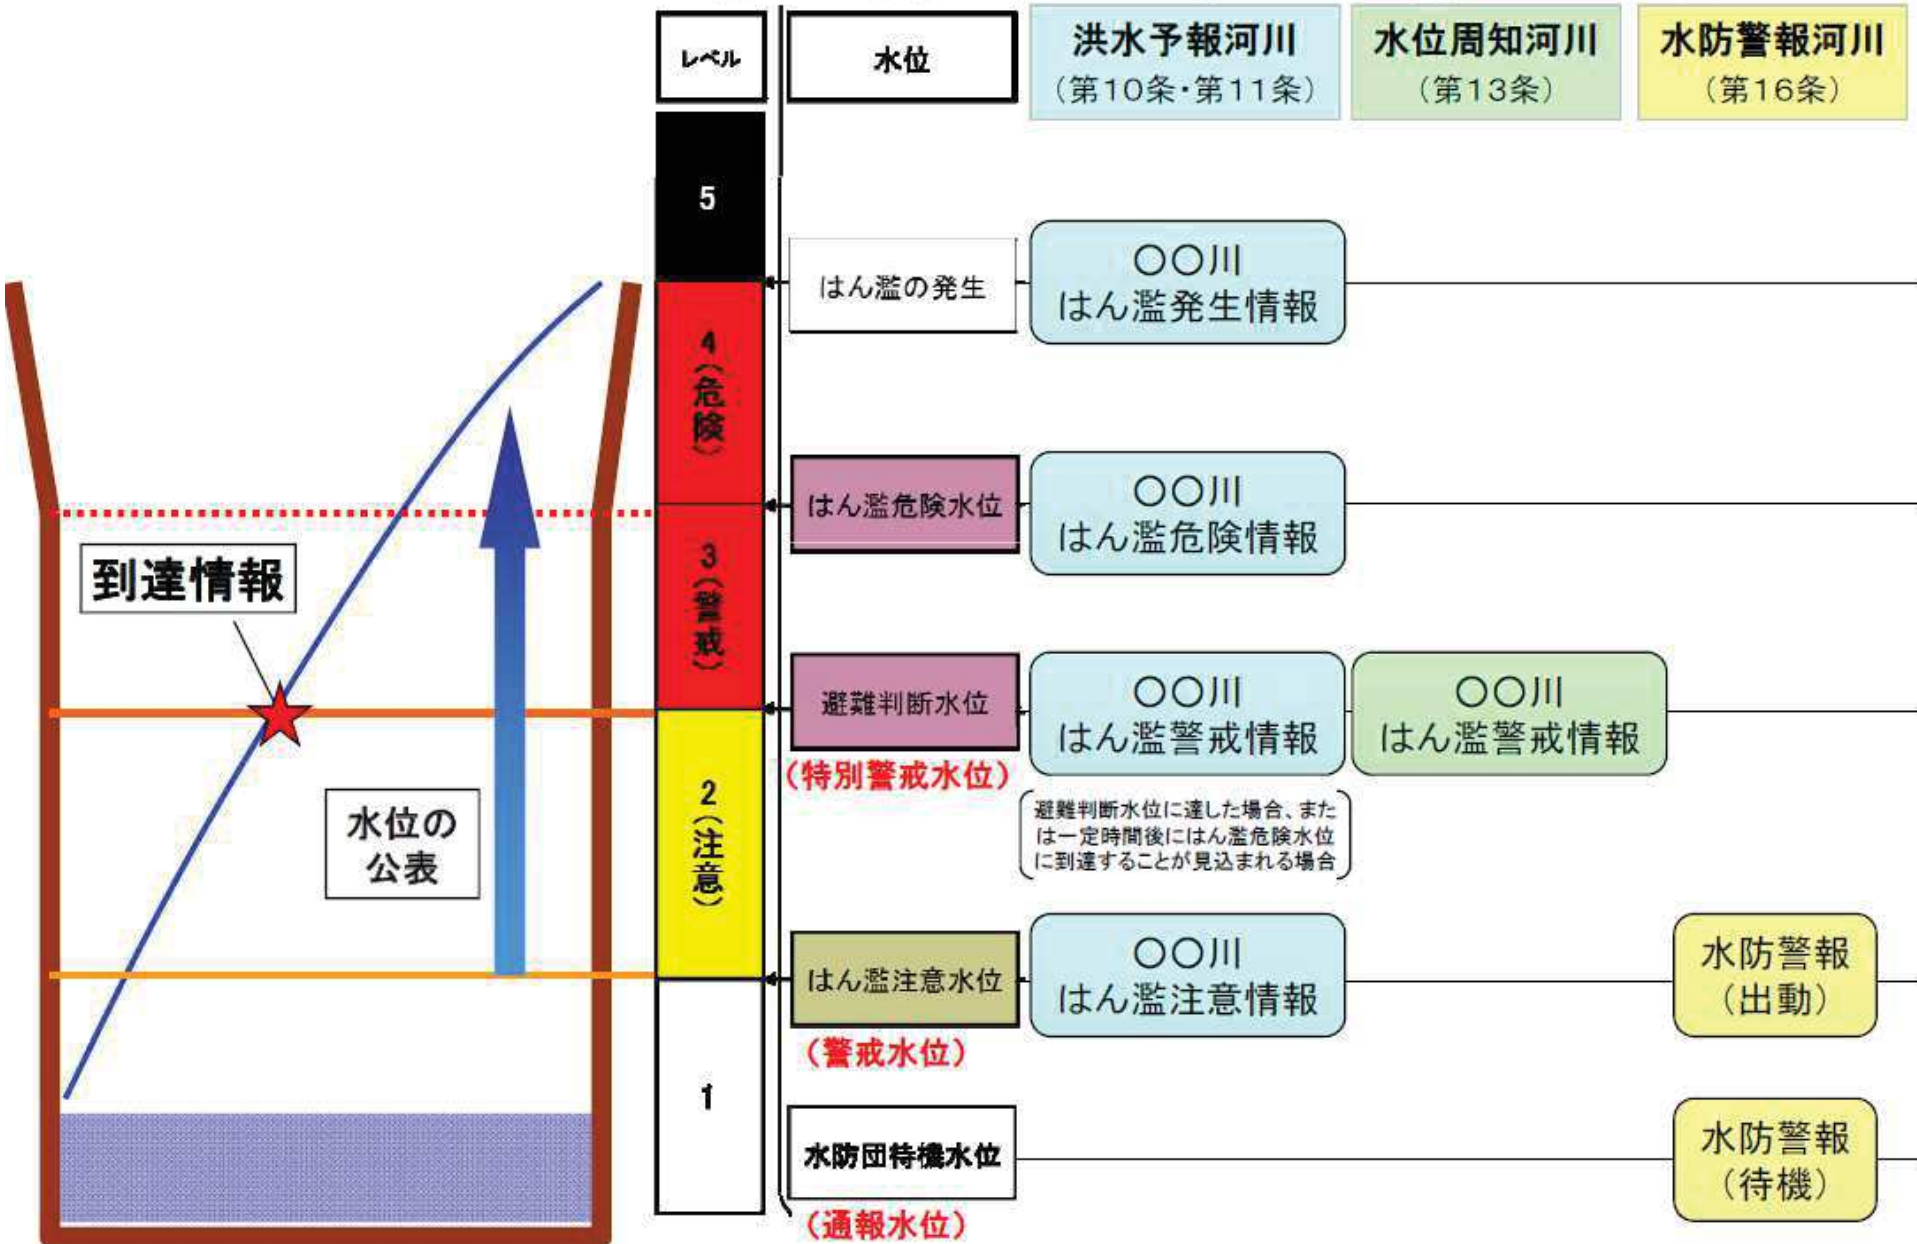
レベル

水位

洪水予報河川
（第10条・第11条）

水位周知河川
（第13条）

水防警報河川
（第16条）

5

4（危険）

3（警戒）

2（注意）

1

はん濫の発生

〇〇川
はん濫発生情報

はん濫危険水位

〇〇川
はん濫危険情報

到達情報

避難判断水位
（特別警戒水位）

〇〇川
はん濫警戒情報

〇〇川
はん濫警戒情報

避難判断水位に達した場合、または一定時間後にはん濫危険水位に到達することが見込まれる場合

水位の
公表

はん濫注意水位
（警戒水位）

〇〇川
はん濫注意情報

水防警報
（出動）

水防団待機水位
（通報水位）

水防警報
（待機）